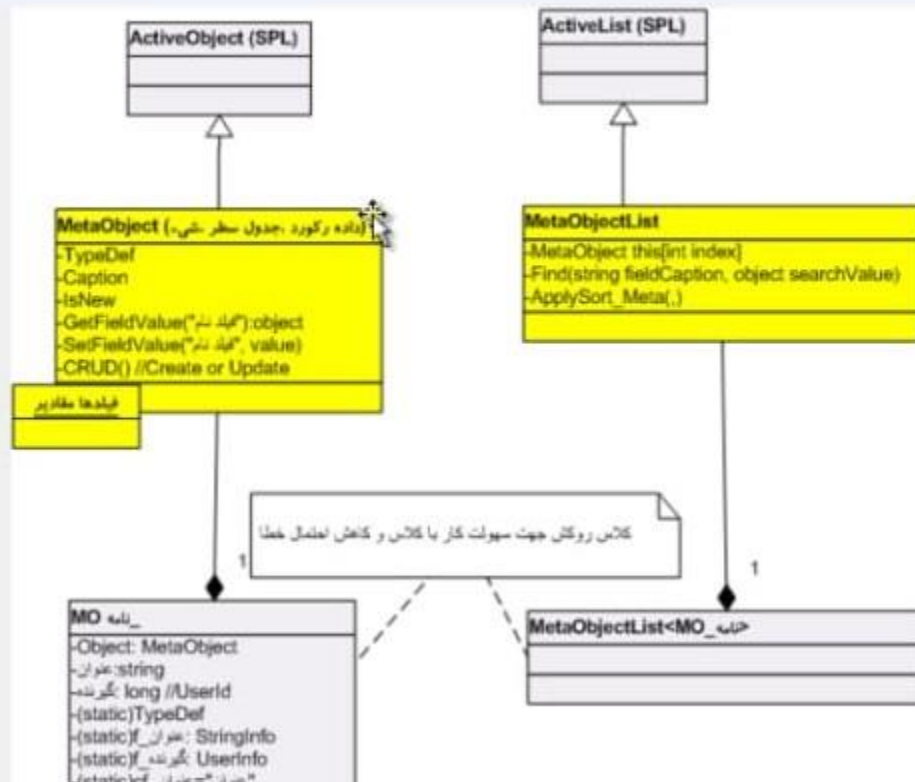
ActiveObject (SPL)

ActiveList (SPL)

MetaObject (داده رکورد ،جدول سطر ،شیء)
-TypeDef
-Caption
-IsNew
-GetFieldValue("فیلد نام"):object
-SetFieldValue("فیلد نام", value)
-CRUD() //Create or Update

فیلدها مقادیر

MetaObjectList
-MetaObject this[int index]
-Find(string fieldCaption, object searchValue)
-ApplySort_Meta(,)

کلاس روکش جهت سهولت کار با کلاس و کاهش احتمال خطا

1

1

MO_نامه
-Object: MetaObject
-عنوان:string
-گیرنده: long //UserId
-(static)TypeDef
-(static)f_عنوان: StringInfo
-(static)f_گیرنده: UserInfo
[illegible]

MetaObjectList<MO_نامه>